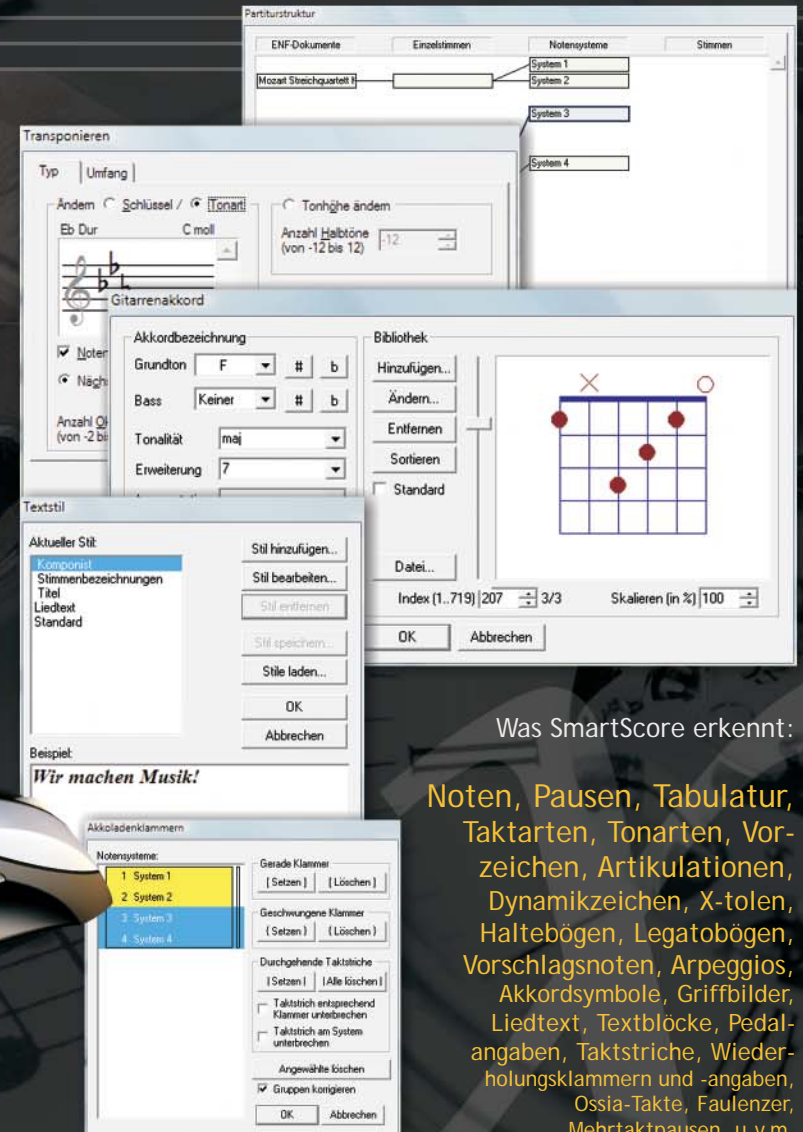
Partiturstruktur

| ENF-Dokumente | Einzelstimmen | Notensysteme | Stimmen |
|---|---|---|---|

Mozart Streichquartett II

System 1
System 2
System 3
System 4

Transponieren

Typ | Umfang

Ändern Schlüssel / Tonart

Eb Dur C moll

Tonhöhe ändern

Anzahl Halbtöne (von -12 bis 12) -12

Noten

Nächs

Anzahl Ok (von -2 bi

Gitarrenakkord

Akkordbezeichnung

Grundton F # b

Bass Keiner # b

Tonalität maj

Erweiterung 7

Bibliothek

Hinzufügen...

Ändern...

Entfernen

Sortieren

Standard

Datei...

Index (1..719) 207 3/3

Skalieren (in %) 100

OK

Abbrechen

Textstil

Aktueller Stil:

Komponist
Stimmenbezeichnungen
Titel
Liedtext
Standard

Stil hinzufügen...

Stil bearbeiten...

Stil entfernen

Stil speichern...

Stile laden...

OK

Abbrechen

Beispiel:

Wir machen Musik!

Akkoladenklammern

Notensysteme:

1 System 1
2 System 2
3 System 3
4 System 4

Gerade Klammer

[Setzen] [Löschen]

Geschwungene Klammer

{Setzen} {Löschen}

Durchgehende Taktstriche

|Setzen| |Alle löschen|

Taktstrich entsprechend Klammer unterbrechen

Taktstrich am System unterbrechen

Angewählte löschen

Gruppen korrigieren

OK Abbrechen

Was SmartScore erkennt:

Noten, Pausen, Tabulatur, Taktarten, Tonarten, Vorzeichen, Artikulationen, Dynamikzeichen, X-tolen, Haltebögen, Legatobögen, Vorschlagsnoten, Arpeggios, Akkordsymbole, Griffbilder, Liedtext, Textblöcke, Pedalangaben, Taktstriche, Wiederholungsklammern und -angaben, Ossia-Takte, Faulenzer, Mehrtaktpausen, u.v.m.